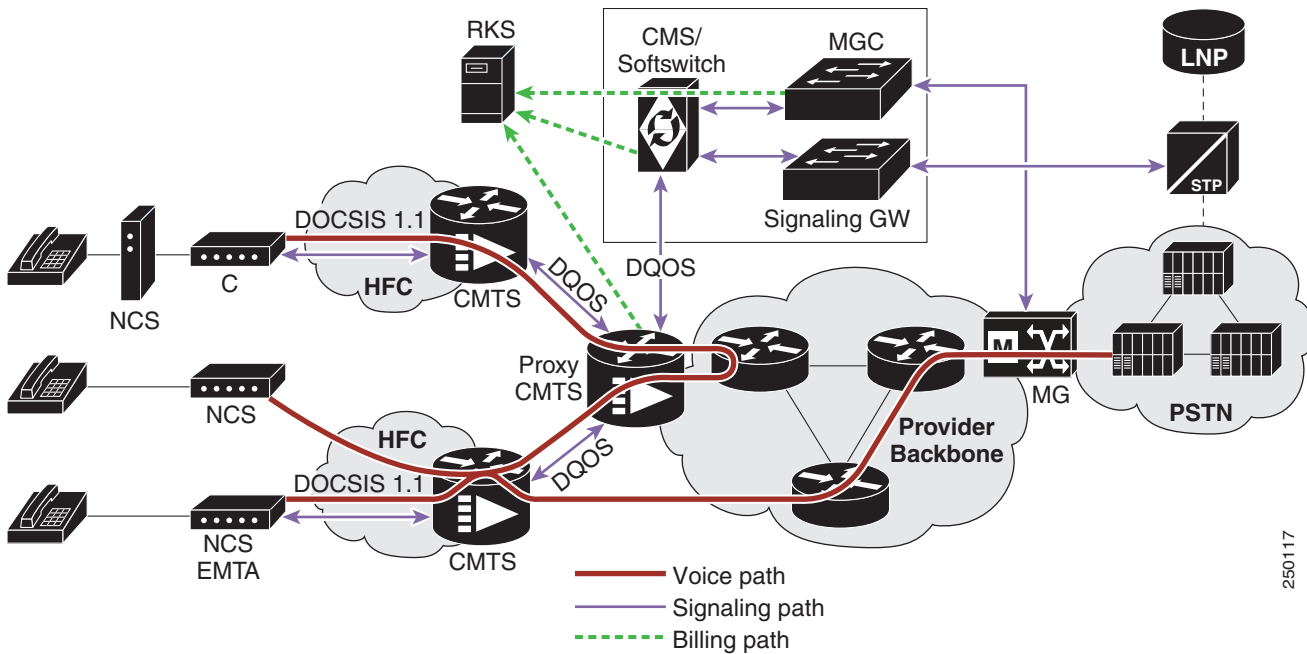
RKS

CMS/
Softswitch

MGC

LNP

STP

Signaling GW

DOCSIS 1.1

HFC

C

NCS

CMTS

DQOS

DQOS

Proxy
CMTS

NCS

HFC

DQOS

DOCSIS 1.1

NCS
EMTA

CMTS

M

MG

Provider
Backbone

PSTN

Voice path
Signaling path
Billing path

250117